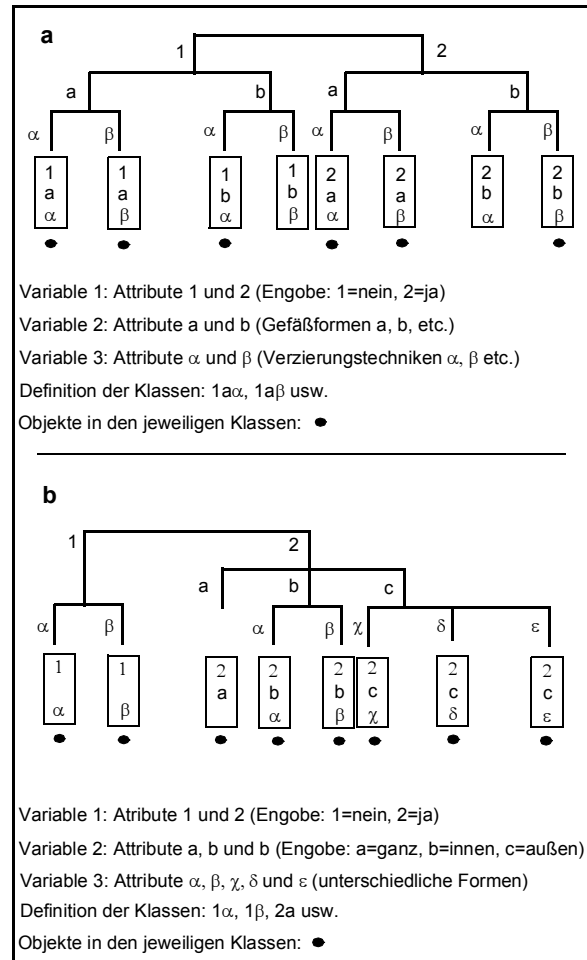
a

1 2

a b a b

$\alpha$ $\beta$ $\alpha$ $\beta$ $\alpha$ $\beta$ $\alpha$ $\beta$

1 a $\alpha$

1 a $\beta$

1 b $\alpha$

1 b $\beta$

2 a $\alpha$

2 a $\beta$

2 b $\alpha$

2 b $\beta$

Variable 1: Attribute 1 und 2 (Engobe: 1=nein, 2=ja)

Variable 2: Attribute a und b (Gefäßformen a, b, etc.)

Variable 3: Attribute $\alpha$ und $\beta$ (Verzierungstechniken $\alpha$, $\beta$ etc.)

Definition der Klassen: 1a$\alpha$, 1a$\beta$ usw.

Objekte in den jeweiligen Klassen:

b

1 2

a b c

$\alpha$ $\beta$ $\alpha$ $\beta$ $\chi$ $\delta$ $\varepsilon$

1 $\alpha$

1 $\beta$

2 a

2 b $\alpha$

2 b $\beta$

2 c $\chi$

2 c $\delta$

2 c $\varepsilon$

Variable 1: Atribute 1 und 2 (Engobe: 1=nein, 2=ja)

Variable 2: Attribute a, b und b (Engobe: a=ganz, b=innen, c=außen)

Variable 3: Attribute $\alpha$, $\beta$, $\chi$, $\delta$ und $\varepsilon$ (unterschiedliche Formen)

Definition der Klassen: 1$\alpha$, 1$\beta$, 2a usw.

Objekte in den jeweiligen Klassen: